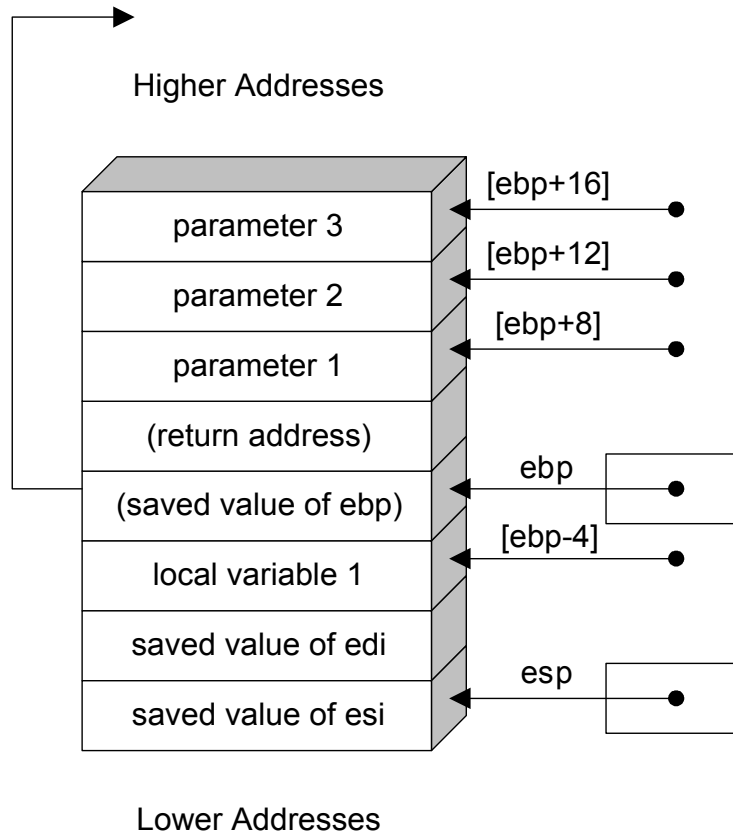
Higher Addresses

[ebp+16]

parameter 3

[ebp+12]

parameter 2

[ebp+8]

parameter 1

(return address)

ebp

(saved value of ebp)

[ebp-4]

local variable 1

saved value of edi

esp

saved value of esi

Lower Addresses